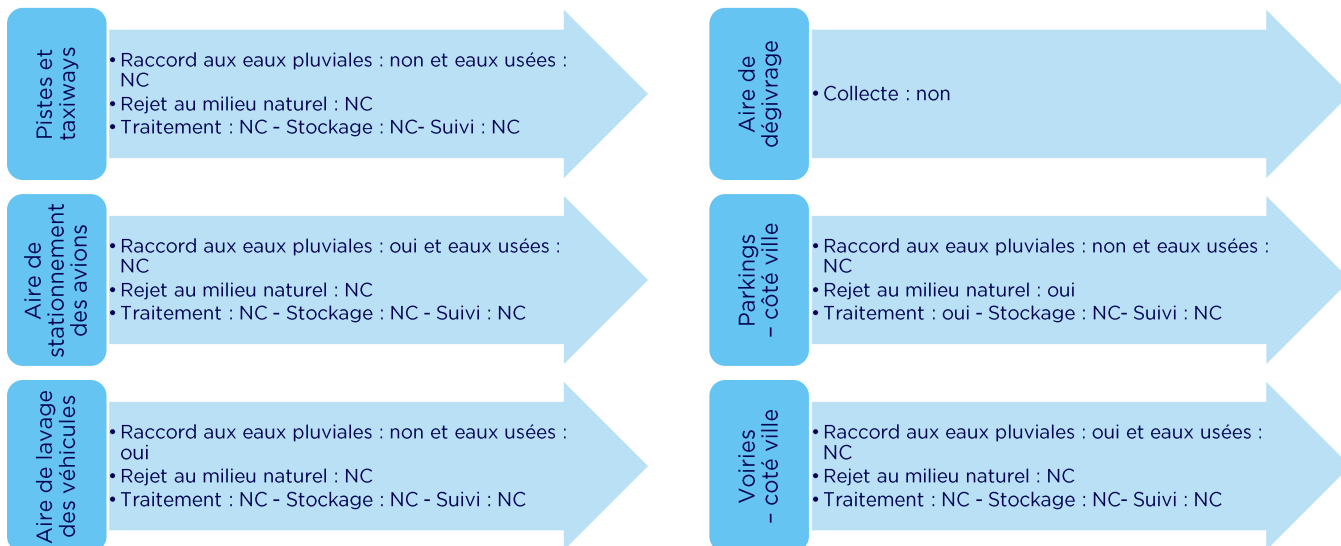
Pistes et taxiways

• Raccord aux eaux pluviales : non et eaux usées : NC
• Rejet au milieu naturel : NC
• Traitement : NC - Stockage : NC- Suivi : NC

Aire de stationnement des avions

• Raccord aux eaux pluviales : oui et eaux usées : NC
• Rejet au milieu naturel : NC
• Traitement : NC - Stockage : NC - Suivi : NC

Aire de lavage des véhicules

• Raccord aux eaux pluviales : non et eaux usées : oui
• Rejet au milieu naturel : NC
• Traitement : NC - Stockage : NC - Suivi : NC

Aire de dégivrage

• Collecte : non

Parkings – côté ville

• Raccord aux eaux pluviales : non et eaux usées : NC
• Rejet au milieu naturel : oui
• Traitement : oui - Stockage : NC- Suivi : NC

Voiries – coté ville

• Raccord aux eaux pluviales : oui et eaux usées : NC
• Rejet au milieu naturel : NC
• Traitement : NC - Stockage : NC- Suivi : NC